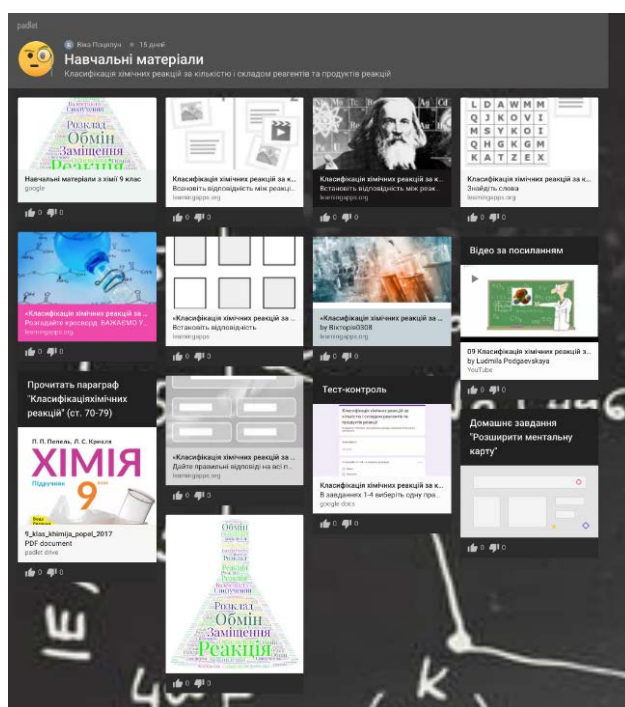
padlet

Віка Поцелуєва • 15 днів

Навчальні матеріали

Класифікація хімічних реакцій за кількістю і складом реагентів та продуктів реакцій

Розклад Обмін Заміщення Реакція

Навчальні матеріали з хімії 9 клас
google

0 0

Класифікація хімічних реакцій за к...
Встановіть відповідність між реакці...
learningapps.org

0 0

Класифікація хімічних реакцій за к...
Встановіть відповідність між реак...
learningapps.org

0 0

| L | D | A | W | M | M |
|---|---|---|---|---|---|
| Q | J | K | O | V | I |
| M | S | Y | K | O | I |
| Q | H | G | K | G | M |
| K | A | T | Z | E | X |

Класифікація хімічних реакцій за к...
Знайдіть слова
learningapps.org

0 0

«Класифікація хімічних реакцій за...
Розгадайте кросворд. БАЖАЄМО У...
learningapps.org

«Класифікація хімічних реакцій за ...
Встановіть відповідність
learningapps

0 0

«Класифікація хімічних реакцій за ...
by Вікторія0308
learningapps.org

0 0

Відео за посиланням

09 Класифікація хімічних реакцій з...
by Ludmila Podgaevskaya
YouTube

0 0

Прочитать параграф "Класифікаціяхімічних реакцій" (ст. 70-79)

П. П. Попель, Л. С. Крикля
ХІМІЯ
Підручник
9

9_klas_khimija_popel_2017
PDF document
padlet drive

0 0

«Класифікація хімічних реакцій за ...
Дайте правильні відповіді на всі п...
learningapps.org

0 0

Тест-контроль

Класифікація хімічних реакцій за кількістю і складом реагентів та продуктів реакцій

Класифікація хімічних реакцій за к...
В завданнях 1-4 виберіть одну пра...
google docs

0 0

Домашнє завдання "Розширити ментальну карту"

0 0

Обмін Розклад Обмін Заміщення Реакція

0 0